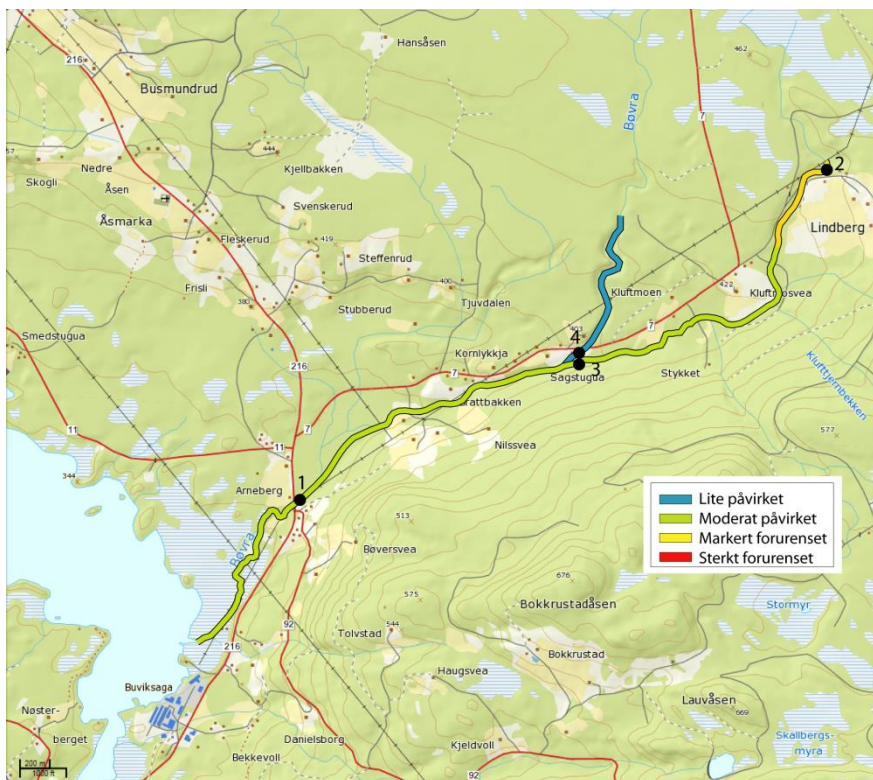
Hansåsen
462
216
Busmundrud
Bøvra
7
444
Kjellbakken
2
Nedre
Skogli
Åsen
Åsmarka
Svenskerud
Lindberg
Fleskerud
419
Steffenrud
Frisli
400
Tjuvdalen
422
Kluftmoen
Kluftmosvea
380
Stubberud
Smedstugua
403
7
4
Kornlykkja
216
3
Sagstugua
Stykket
Kluftbekken
7
Brattbakken
11
7
577
Nilssvea
11
344
Arneberg
1
513
Bøvra
Bøversvea
676
575
Bokkrustadåsen
Stormyr
92
544
Tolvstad
Bokkrustad
216
Haugsvea
Lauvåsen
669
Buviksaga
Nøster-
berget
Skallbergs-
myra
Danielsborg
Kjeldvoll
Bekkevoll
92
200 m
1000 ft

| |
|---|
| Lite påvirket |
| Moderat påvirket |
| Markert forurenset |
| Sterkt forurenset |